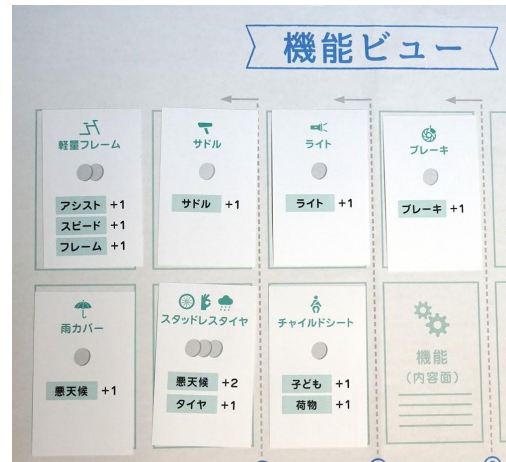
機能ビュー

軽量フレーム

アシスト +1
スピード +1
フレーム +1

サドル

サドル +1

ライト

ライト +1

ブレーキ

ブレーキ +1

雨カバー

悪天候 +1

スタッドレスタイヤ

悪天候 +2
タイヤ +1

チャイルドシート

子ども +1
荷物 +1

機能
（内容面）